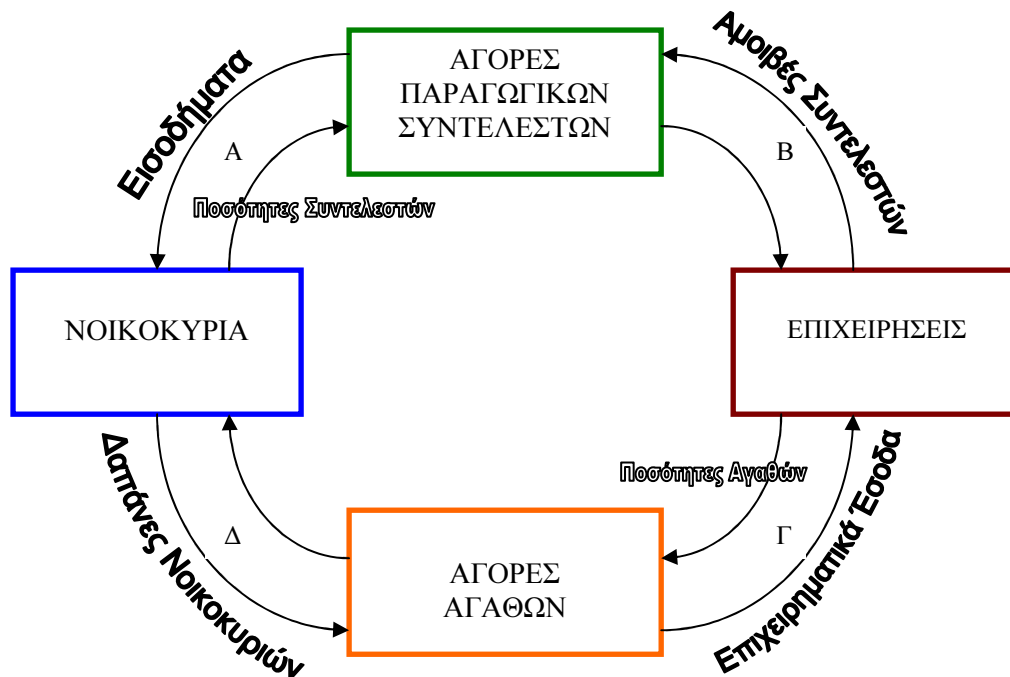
Εισοδήματα

ΑΓΟΡΕΣ ΠΑΡΑΓΩΓΙΚΩΝ ΣΥΝΤΕΛΕΣΤΩΝ

Αμοιβές Συντελεστών

Α

Β

Ποσότητες Συντελεστών

ΝΟΙΚΟΚΥΡΙΑ

ΕΠΙΧΕΙΡΗΣΕΙΣ

Δαπάνες Νοικοκυριών

Ποσότητες Αγαθών

Επιχειρηματικά Έσοδα

Δ

Γ

ΑΓΟΡΕΣ ΑΓΑΘΩΝ